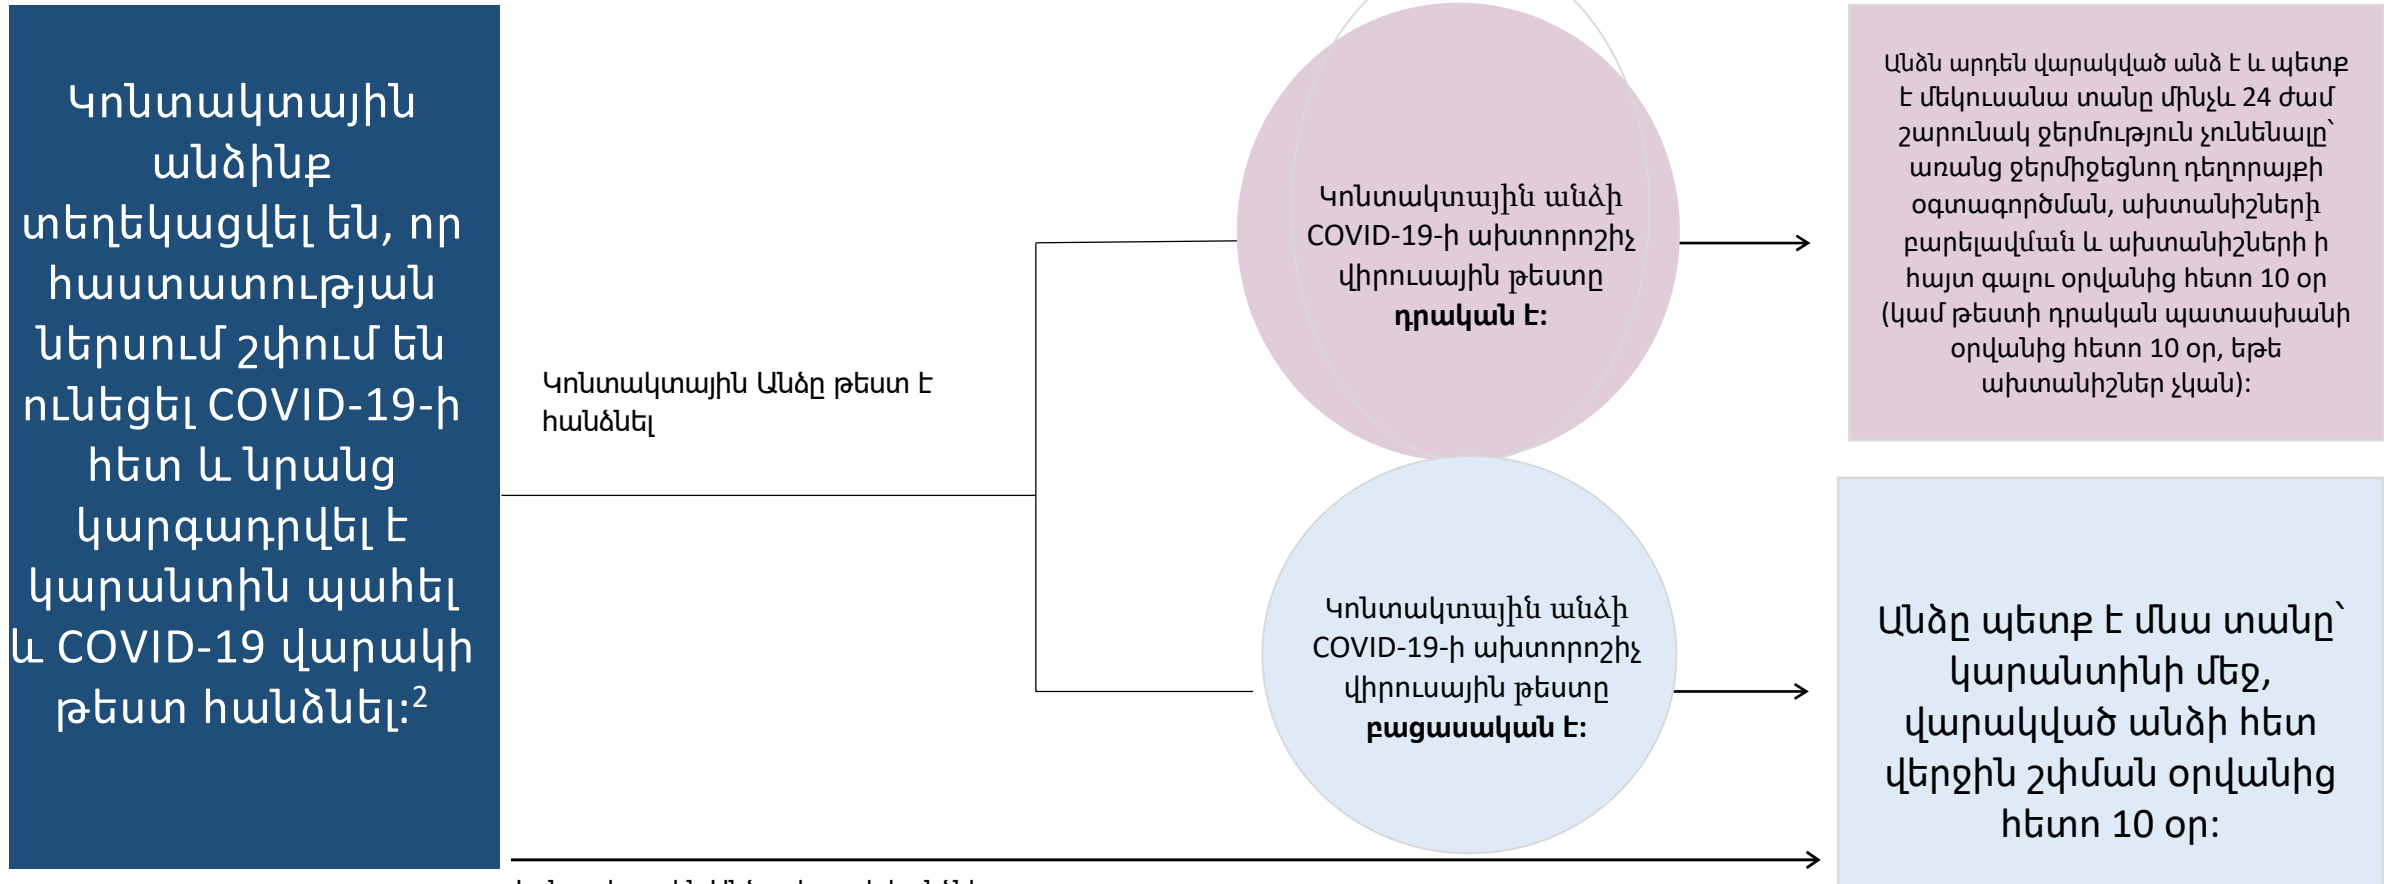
Կոնտակտային անձինք տեղեկացվել են, որ հաստատության ներսում շփում են ունեցել COVID-19-ի հետ և նրանց կարգադրվել է կարանտին պահել և COVID-19 վարակի թեստ հանձնել:$^{2}$

Կոնտակտային Անձը թեստ է հանձնել

Կոնտակտային անձի COVID-19-ի ախտորոշիչ վիրուսային թեստը **դրական է:**

Անձն արդեն վարակված անձ է և պետք է մեկուսանա տանը մինչև 24 ժամ շարունակ ջերմություն չունենալը՝ առանց ջերմիջեցնող դեղորայքի օգտագործման, ախտանիշների բարելավման և ախտանիշների ի հայտ գալու օրվանից հետո 10 օր (կամ թեստի դրական պատասխանի օրվանից հետո 10 օր, եթե ախտանիշներ չկան):

Կոնտակտային անձի COVID-19-ի ախտորոշիչ վիրուսային թեստը **բացասական է:**

Անձը պետք է մնա տանը՝ կարանտինի մեջ, վարակված անձի հետ վերջին շփման օրվանից հետո 10 օր:

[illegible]